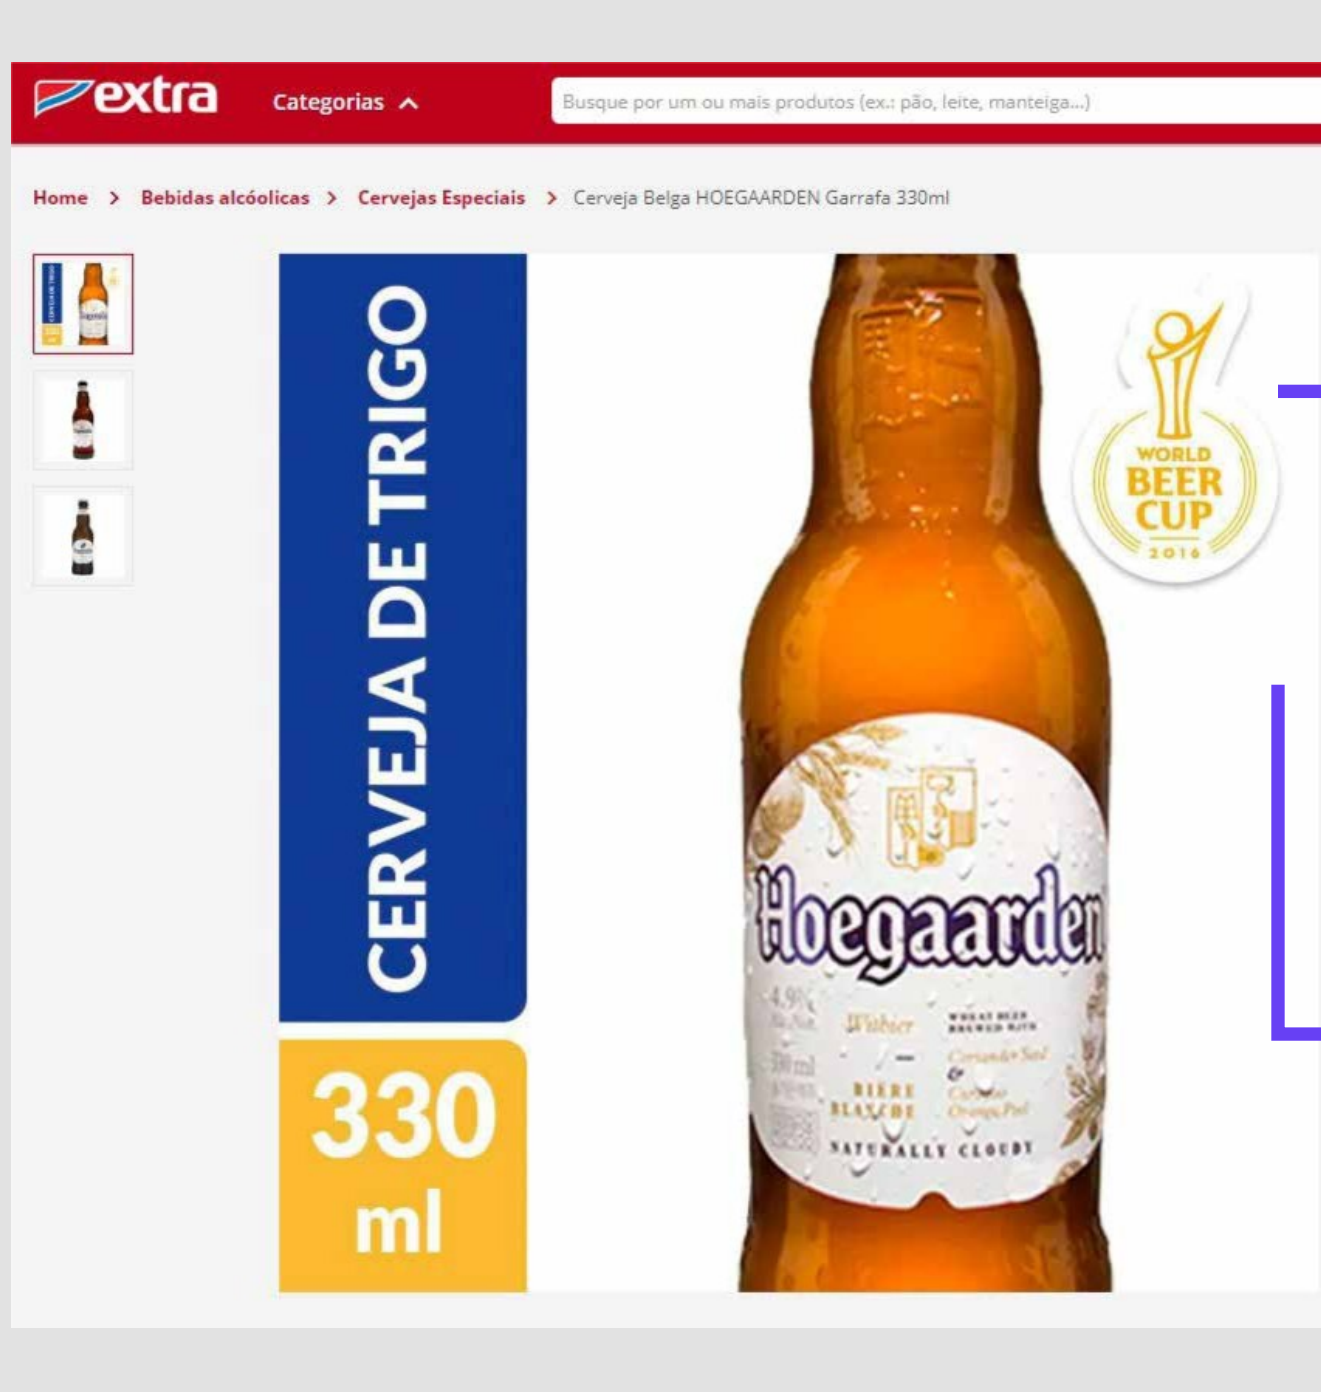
extra Categorias

Busque por um ou mais produtos (ex.: pão, leite, manteiga...)

Home > Bebidas alcóolicas > Cervejas Especiais > Cerveja Belga HOEGAARDEN Garrafa 330ml

CERVEJA DE TRIGO

330 ml

WORLD BEER CUP 2016

Hoegaarden

4,9%

Witbier

WHEAT BEER BREWED WITH

Coriander Seed & Curaçao Orange Peel

BIERE BLANCHE

NATURALLY CLOUDY